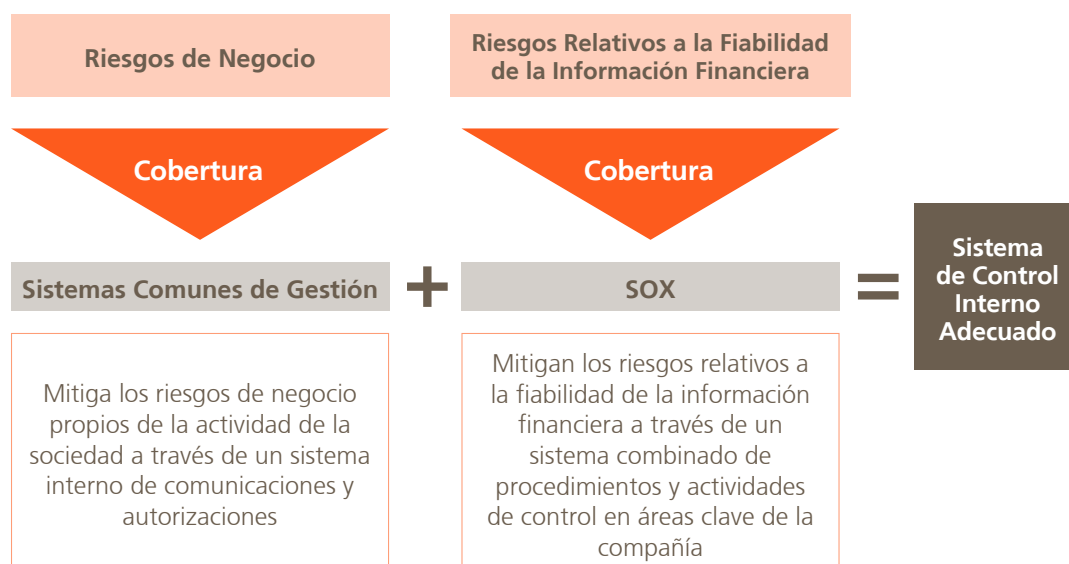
Riesgos de Negocio

Cobertura

Sistemas Comunes de Gestión

Mitiga los riesgos de negocio propios de la actividad de la sociedad a través de un sistema interno de comunicaciones y autorizaciones

+

Riesgos Relativos a la Fiabilidad de la Información Financiera

Cobertura

SOX

Mitigan los riesgos relativos a la fiabilidad de la información financiera a través de un sistema combinado de procedimientos y actividades de control en áreas clave de la compañía

=

Sistema de Control Interno Adecuado